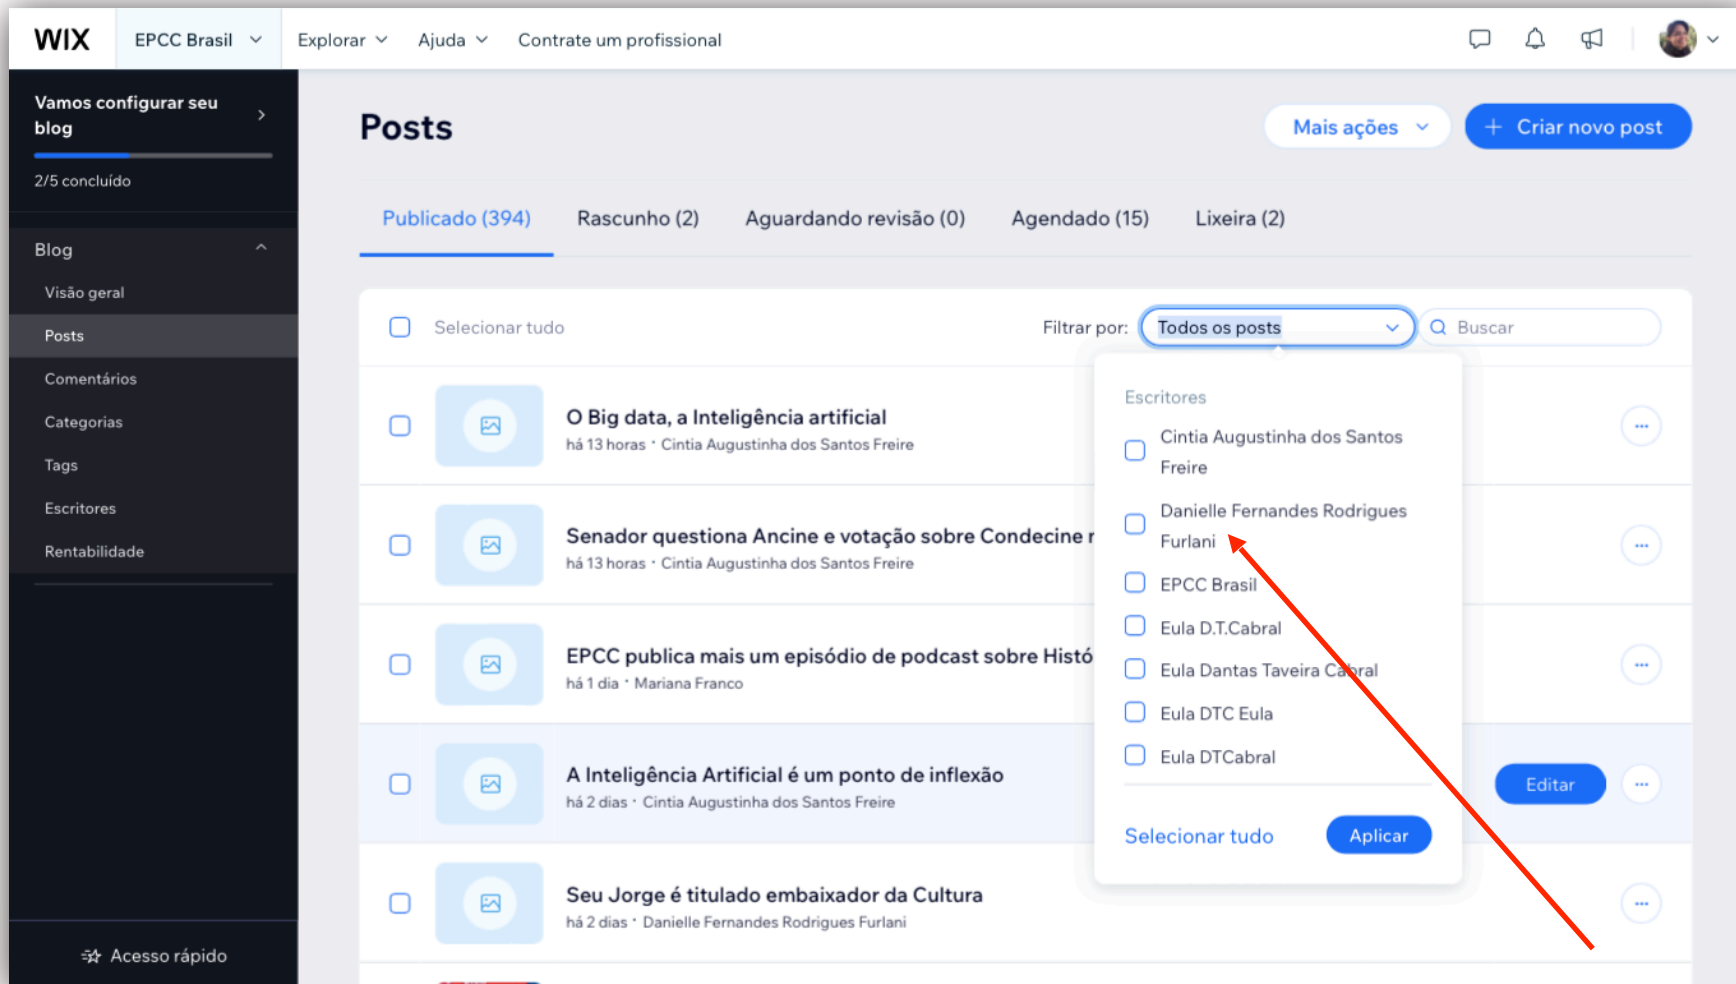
WIX EPCC Brasil Explorar Ajuda Contrate um profissional

Vamos configurar seu blog

2/5 concluído

Blog

Visão geral

Posts

Comentários

Categorias

Tags

Escritores

Rentabilidade

Acesso rápido

Posts

Mais ações

Criar novo post

Publicado (394) Rascunho (2) Aguardando revisão (0) Agendado (15) Lixeira (2)

Selecionar tudo

Filtrar por: Todos os posts

Buscar

O Big data, a Inteligência artificial
há 13 horas · Cintia Augustinha dos Santos Freire

Senador questiona Ancine e votação sobre Condecine r
há 13 horas · Cintia Augustinha dos Santos Freire

EPCC publica mais um episódio de podcast sobre Histó
há 1 dia · Mariana Franco

A Inteligência Artificial é um ponto de inflexão
há 2 dias · Cintia Augustinha dos Santos Freire

Editar

Seu Jorge é titulado embaixador da Cultura
há 2 dias · Danielle Fernandes Rodrigues Furlani

Escritores

Cintia Augustinha dos Santos Freire

Danielle Fernandes Rodrigues Furlani

EPCC Brasil

Eula D.T.Cabral

Eula Dantas Taveira Cabral

Eula DTC Eula

Eula DTCabral

Selecionar tudo

Aplicar